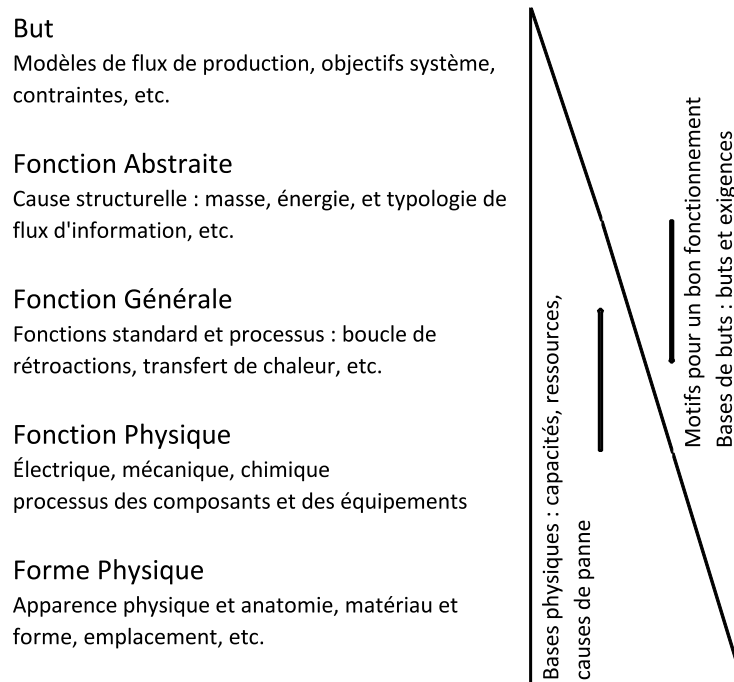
But
Modèles de flux de production, objectifs système, contraintes, etc.

Fonction Abstraite
Cause structurelle : masse, énergie, et typologie de flux d'information, etc.

Fonction Générale
Fonctions standard et processus : boucle de rétroactions, transfert de chaleur, etc.

Fonction Physique
Électrique, mécanique, chimique
processus des composants et des équipements

Forme Physique
Apparence physique et anatomie, matériau et forme, emplacement, etc.

Bases physiques : capacités, ressources, causes de panne

Motifs pour un bon fonctionnement
Bases de buts : buts et exigences